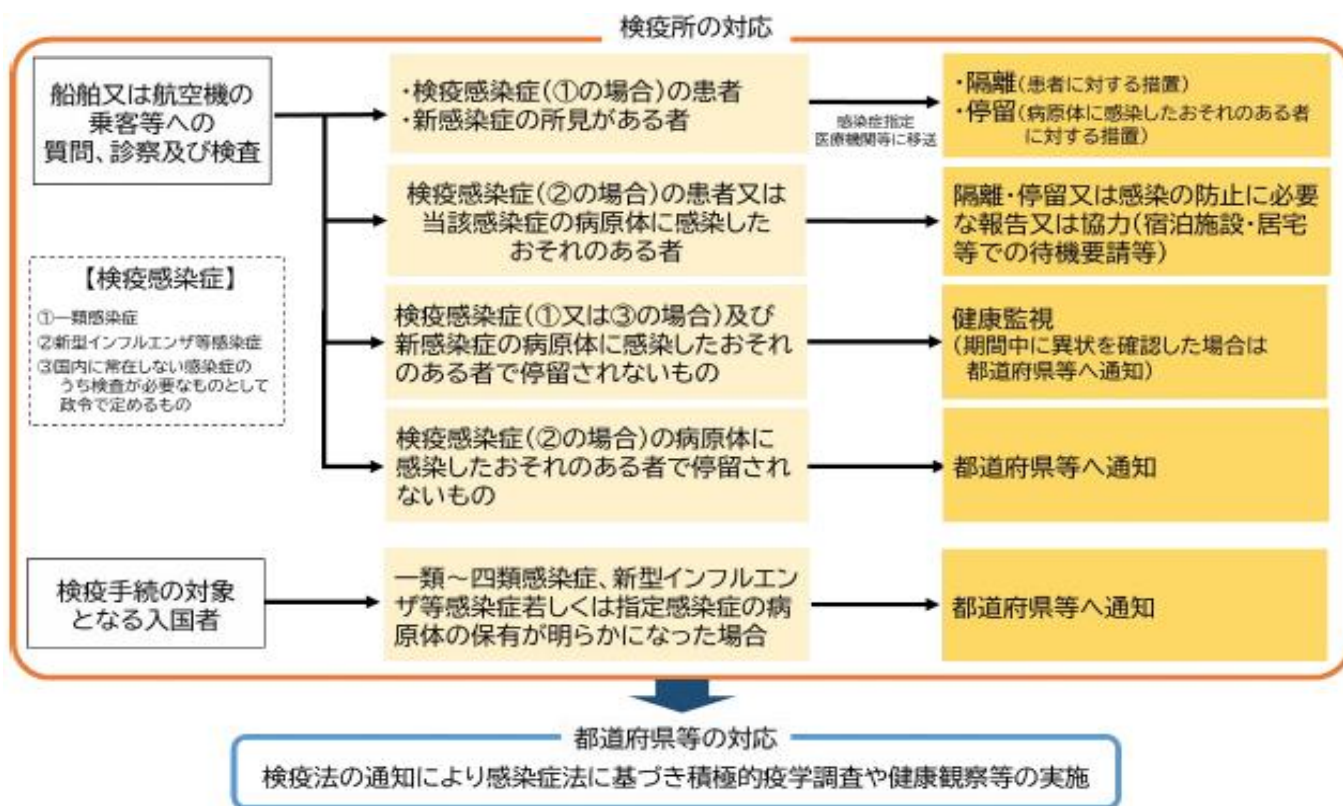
検疫所の対応

船舶又は航空機の乗客等への質問、診察及び検査

・検疫感染症(①の場合)の患者
・新感染症の所見がある者

感染症指定医療機関等に移送

・隔離(患者に対する措置)
・停留(病原体に感染したおそれのある者に対する措置)

検疫感染症(②の場合)の患者又は当該感染症の病原体に感染したおそれのある者

隔離・停留又は感染の防止に必要な報告又は協力(宿泊施設・居宅等での待機要請等)

【検疫感染症】
①一類感染症
②新型インフルエンザ等感染症
③国内に常在しない感染症のうち検査が必要なものとして政令で定めるもの

検疫感染症(①又は③の場合)及び新感染症の病原体に感染したおそれのある者で停留されないもの

健康監視
(期間中に異状を確認した場合は都道府県等へ通知)

検疫感染症(②の場合)の病原体に感染したおそれのある者で停留されないもの

都道府県等へ通知

検疫手続の対象となる入国者

一類～四類感染症、新型インフルエンザ等感染症若しくは指定感染症の病原体の保有が明らかになった場合

都道府県等へ通知

都道府県等の対応

検疫法の通知により感染症法に基づき積極的疫学調査や健康観察等の実施